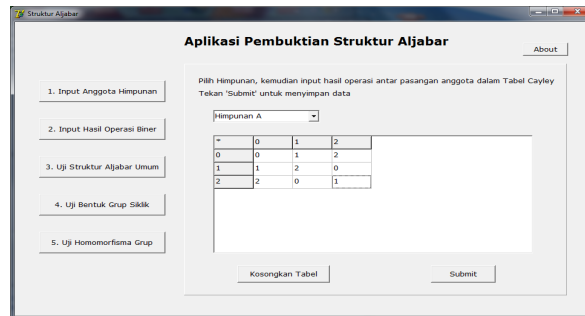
Struktur Aljabar

Aplikasi Pembuktian Struktur Aljabar

About

1. Input Anggota Himpunan

2. Input Hasil Operasi Biner

3. Uji Struktur Aljabar Umum

4. Uji Bentuk Grup Siklik

5. Uji Homomorfisma Grup

Pilih Himpunan, kemudian input hasil operasi antar pasangan anggota dalam Tabel Cayley
Tekan 'Submit' untuk menyimpan data

Himpunan A

| * | 0 | 1 | 2 |
|---|---|---|---|
| 0 | 0 | 1 | 2 |
| 1 | 1 | 2 | 0 |
| 2 | 2 | 0 | 1 |

Kosongkan Tabel

Submit